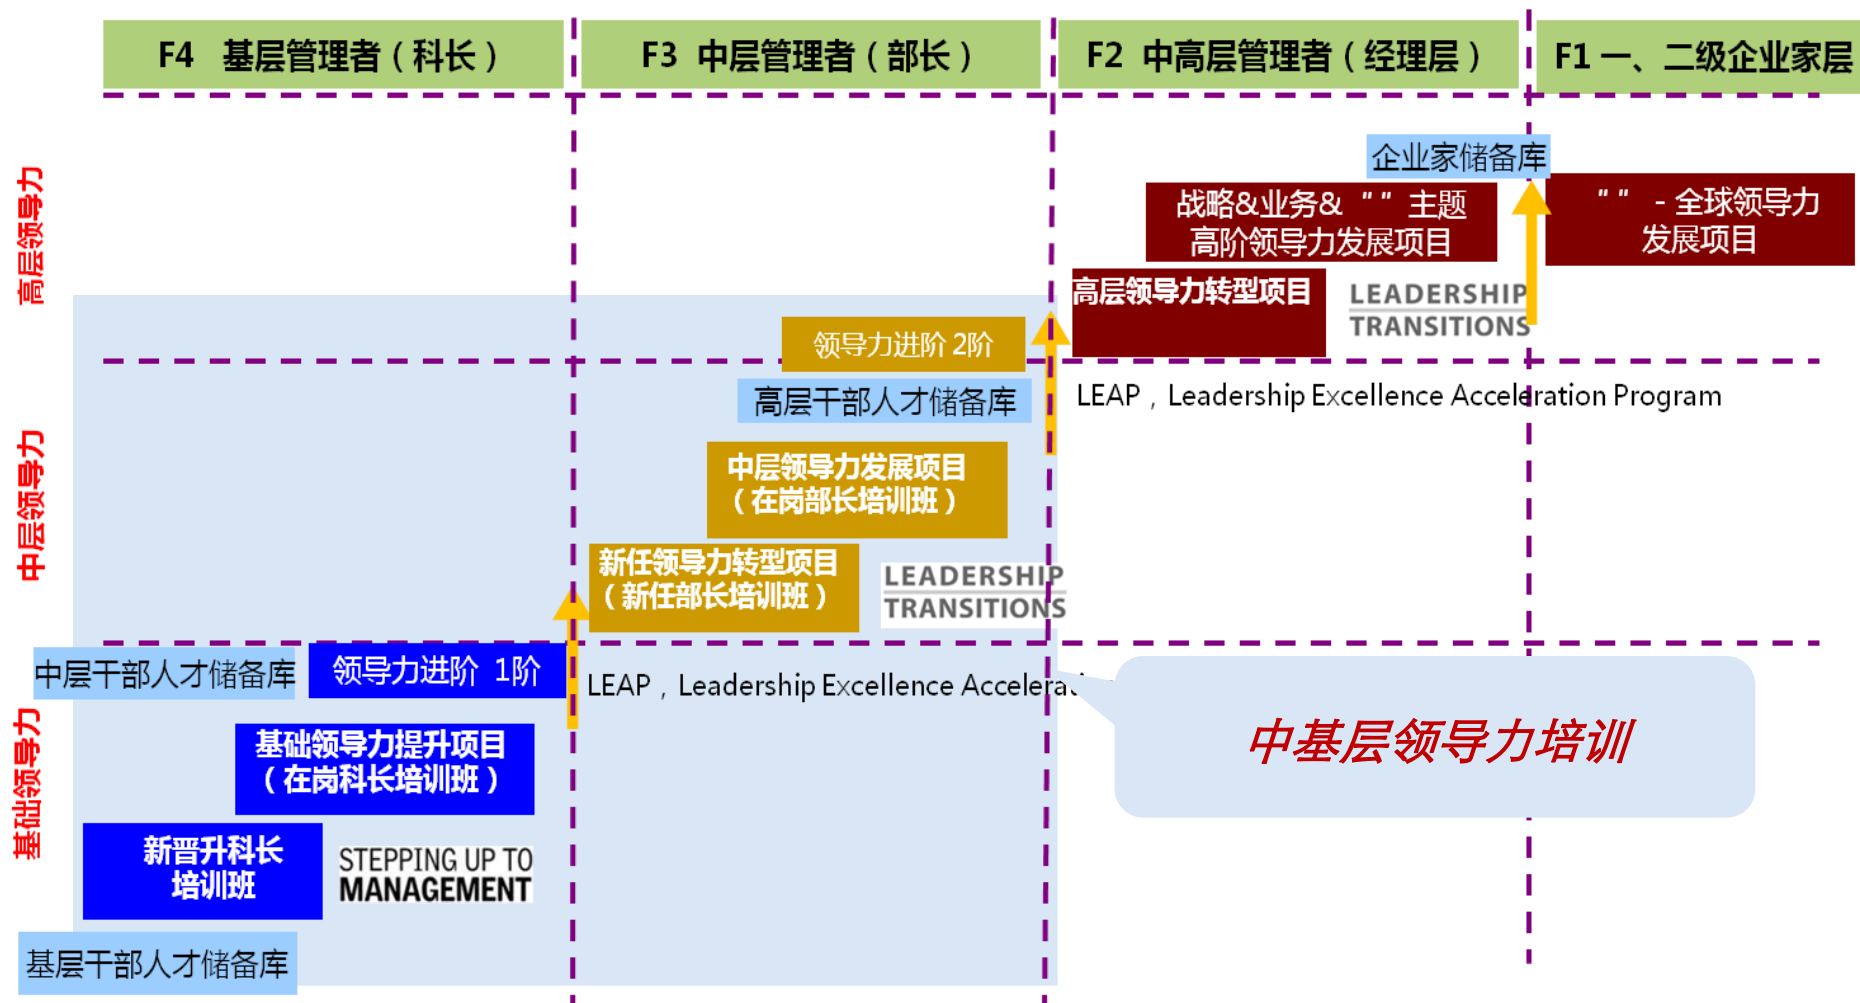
F4 基层管理者（科长）

F3 中层管理者（部长）

F2 中高层管理者（经理层）

F1 一、二级企业家层

高层领导力

中层领导力

基础领导力

企业家储备库

战略&业务&" " 主题 高阶领导力发展项目

" " - 全球领导力 发展项目

高层领导力转型项目

LEADERSHIP TRANSITIONS

领导力进阶 2阶

高层干部人才储备库

LEAP，Leadership Excellence Acceleration Program

中层领导力发展项目 （在岗部长培训班）

新任领导力转型项目 （新任部长培训班）

LEADERSHIP TRANSITIONS

中层干部人才储备库

领导力进阶 1阶

LEAP，Leadership Excellence Accelera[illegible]

中基层领导力培训

基础领导力提升项目 （在岗科长培训班）

新晋升科长 培训班

STEPPING UP TO MANAGEMENT

基层干部人才储备库